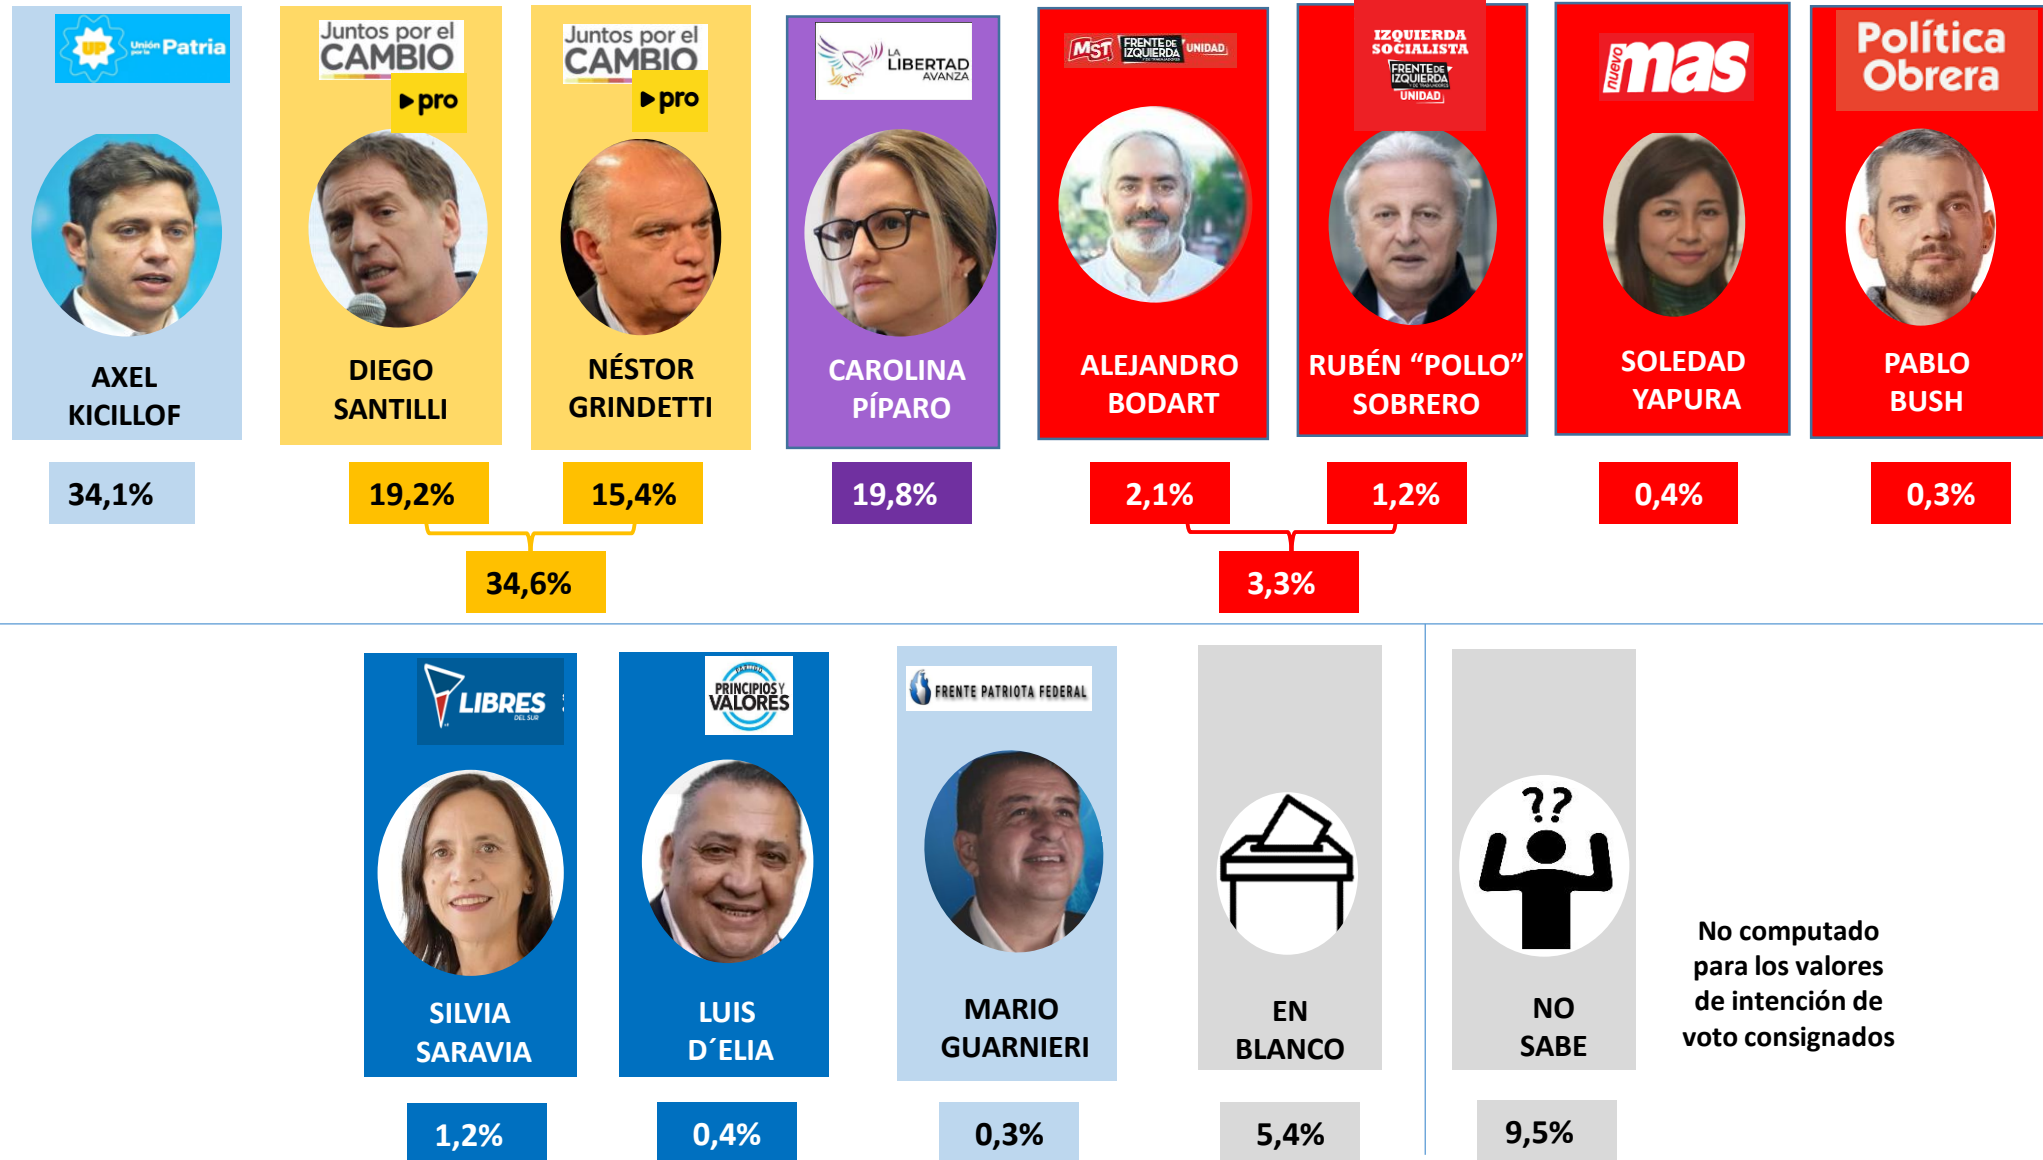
UP Unión por la Patria

AXEL KICILLOF

34,1%

Juntos por el CAMBIO pro

DIEGO SANTILLI

19,2%

Juntos por el CAMBIO pro

NÉSTOR GRINDETTI

15,4%

34,6%

LA LIBERTAD AVANZA

CAROLINA PÍPARO

19,8%

MST FRENTE DE IZQUIERDA UNIDAD

ALEJANDRO BODART

2,1%

IZQUIERDA SOCIALISTA FRENTE DE IZQUIERDA UNIDAD

RUBÉN “POLLO” SOBRERO

1,2%

3,3%

nuevo mas

SOLEDAD YAPURA

0,4%

Política Obrera

PABLO BUSH

0,3%

LIBRES DEL SUR

SILVIA SARAVIA

1,2%

PRINCIPIOS Y VALORES

LUIS D´ELIA

0,4%

FRENTE PATRIOTA FEDERAL

MARIO GUARNIERI

0,3%

EN BLANCO

5,4%

??

NO SABE

9,5%

No computado para los valores de intención de voto consignados